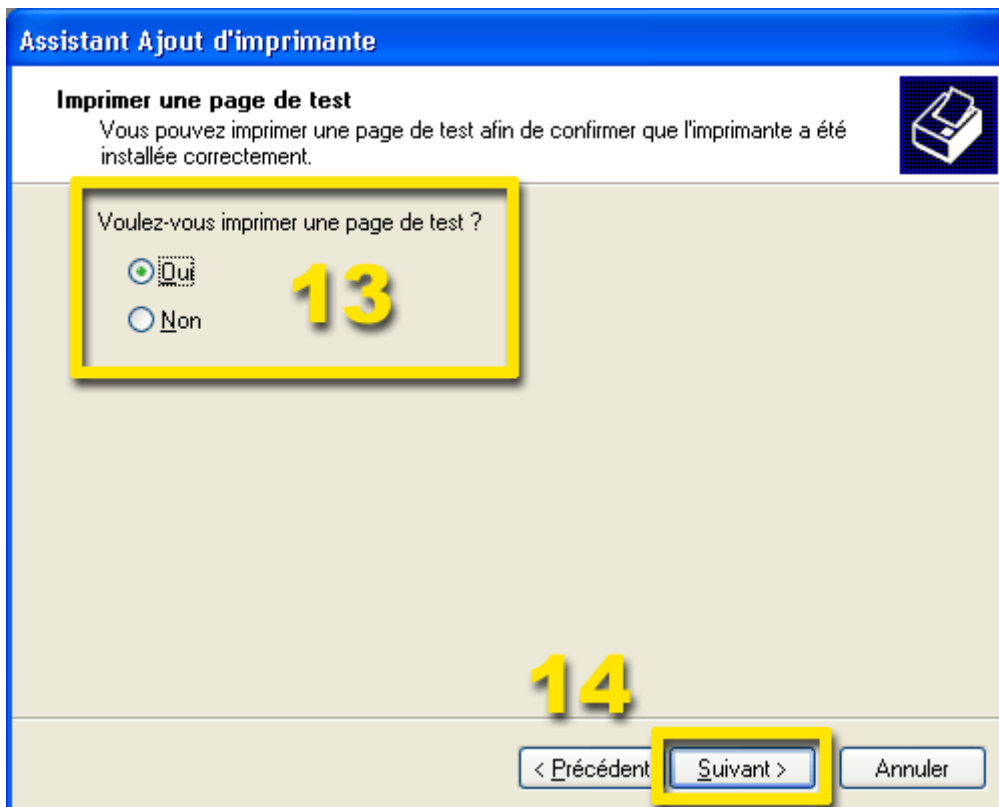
Assistant Ajout d'imprimante

Imprimer une page de test
Vous pouvez imprimer une page de test afin de confirmer que l'imprimante a été installée correctement.

Voulez-vous imprimer une page de test ?

Oui

Non

13

14

< Précédent

Suivant >

Annuler